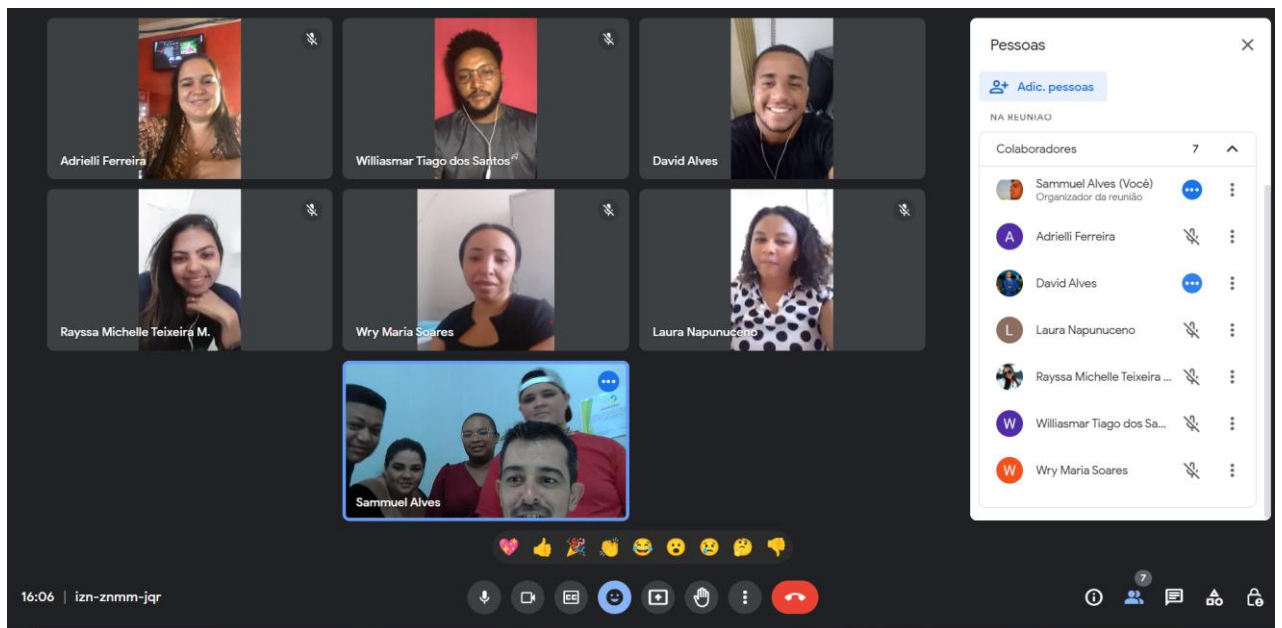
Adrielli Ferreira

Williasmar Tiago dos Santos

David Alves

Rayssa Michelle Teixeira M.

Wry Maria Soares

Laura Napunuceno

Sammuel Alves

Pessoas

Adic. pessoas

NA REUNIÃO

Colaboradores 7

Sammuel Alves (Você)
Organizador da reunião

Adrielli Ferreira

David Alves

Laura Napunuceno

Rayssa Michelle Teixeira ...

Williasmar Tiago dos Sa...

Wry Maria Soares

16:06 | izn-znmm-jqr

7